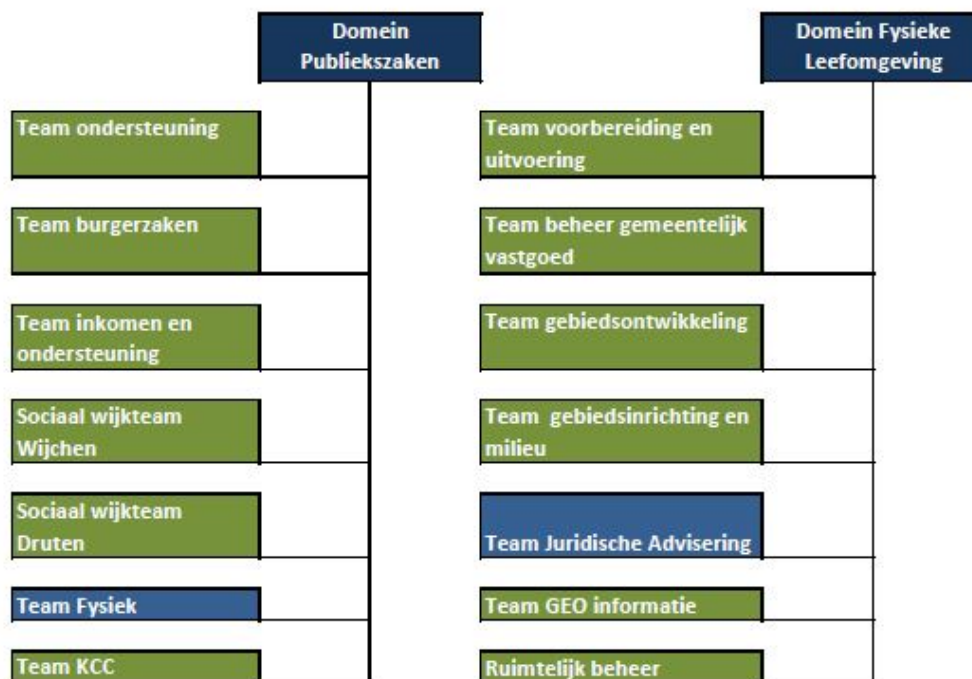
Domein Publiekszaken

Team ondersteuning

Team burgerzaken

Team inkomen en ondersteuning

Sociaal wijkteam Wijchen

Sociaal wijkteam Druten

Team Fysiek

Team KCC

Domein Fysieke Leefomgeving

Team voorbereiding en uitvoering

Team beheer gemeentelijk vastgoed

Team gebiedsontwikkeling

Team gebiedsinrichting en milieu

Team Juridische Advisering

Team GEO informatie

Ruimtelijk beheer